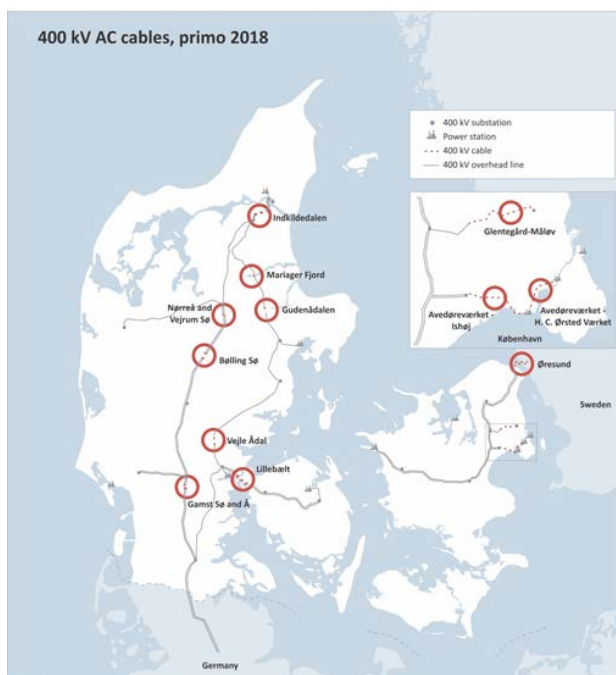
400 kV AC cables, primo 2018

400 kV substation
Power station
400 kV cable
400 kV overhead line

Glentegård-Måløv
Avedøreværket - Ishøj
Avedøreværket - H. C. Ørsted Værket
København

Indkildedalen
Mariager Fjord
Nørreå and Vejrum Sø
Gudenådalen
Bølling Sø
Øresund
Sweden
Vejle Ådal
Lillebælt
Gamst Sø and Å
Germany